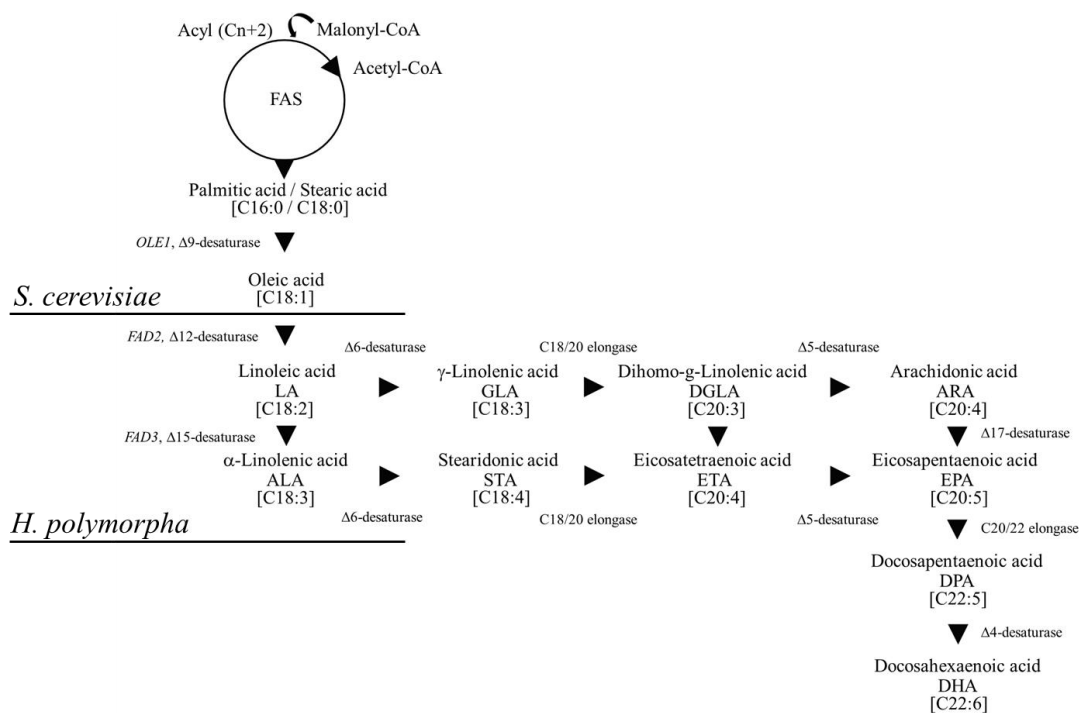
Acyl (Cn+2)
Malonyl-CoA
Acetyl-CoA
FAS

Palmitic acid / Stearic acid
[C16:0 / C18:0]

OLE1, $\Delta$9-desaturase

Oleic acid
[C18:1]

S. cerevisiae

FAD2, $\Delta$12-desaturase

$\Delta$6-desaturase
C18/20 elongase
$\Delta$5-desaturase

Linoleic acid
LA
[C18:2]

$\gamma$-Linolenic acid
GLA
[C18:3]

Dihomo-g-Linolenic acid
DGLA
[C20:3]

Arachidonic acid
ARA
[C20:4]

FAD3, $\Delta$15-desaturase

$\Delta$17-desaturase

$\alpha$-Linolenic acid
ALA
[C18:3]

Stearidonic acid
STA
[C18:4]

Eicosatetraenoic acid
ETA
[C20:4]

Eicosapentaenoic acid
EPA
[C20:5]

H. polymorpha

$\Delta$6-desaturase
C18/20 elongase
$\Delta$5-desaturase
C20/22 elongase

Docosapentaenoic acid
DPA
[C22:5]

$\Delta$4-desaturase

Docosahexaenoic acid
DHA
[C22:6]